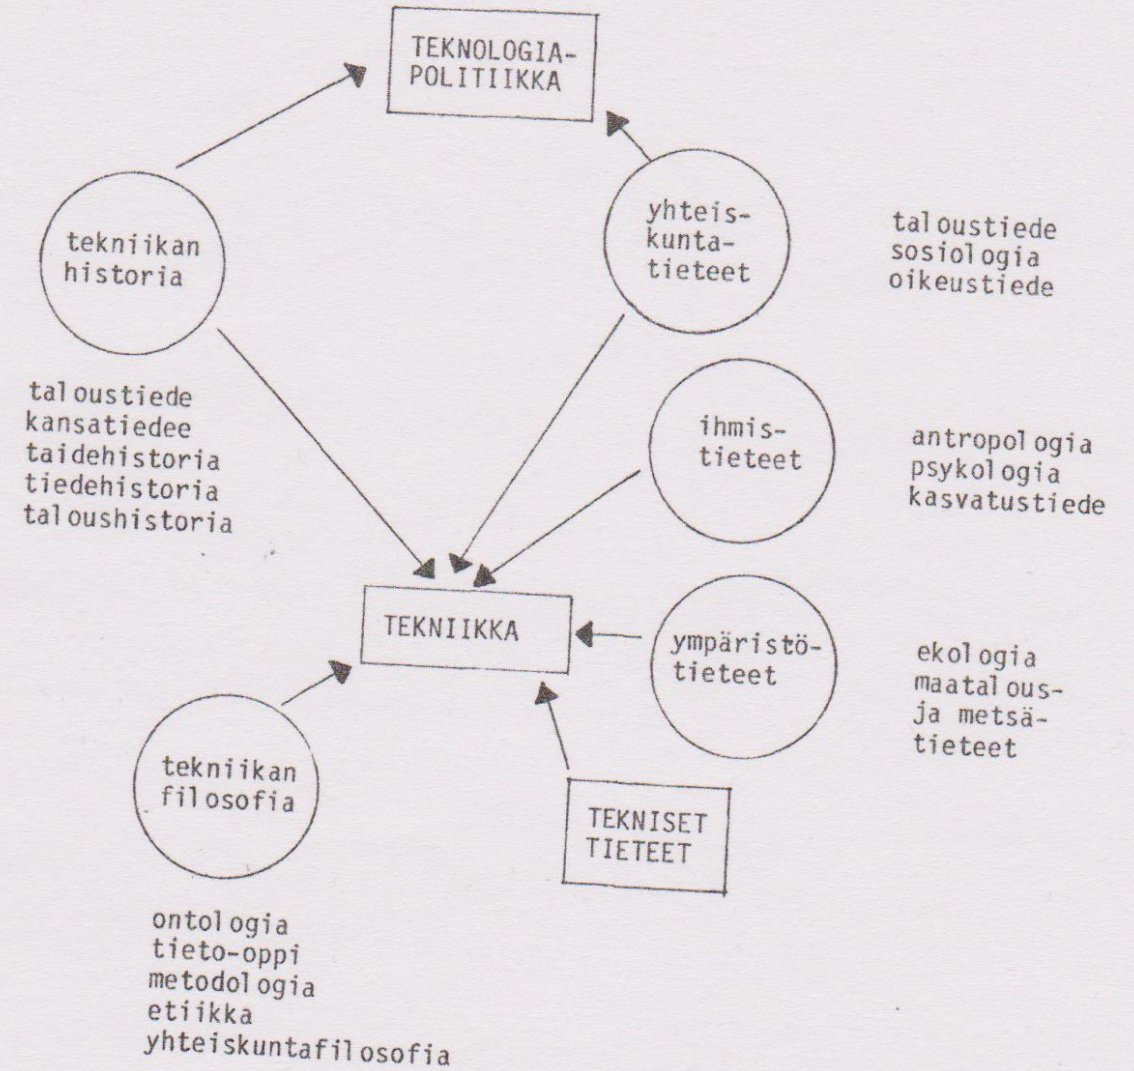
TEKNOLOGIA-POLITIIKKA

tekniikan historia

yhteiskuntatieteet

taloustiede
sosiologia
oikeustiede

taloustiede
kansatiedee
taidehistoria
tiedehistoria
taloushistoria

ihmistieteet

antropologia
psykologia
kasvatustiede

TEKNIIKKA

ympäristötieteet

ekologia
maatalous- ja metsätieteet

tekniikan filosofia

TEKNISET TIETEET

ontologia
tieto-oppi
metodologia
etiikka
yhteiskuntafilosofia